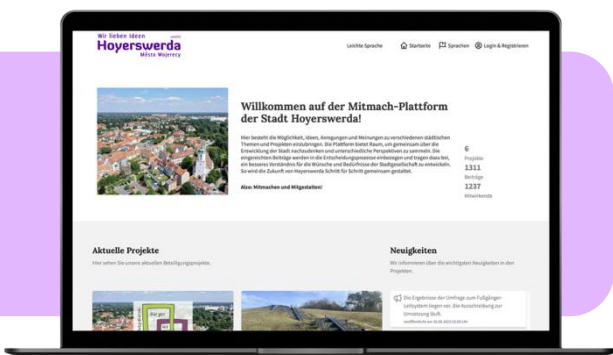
Wir lieben Ideen
Hoyerswerda
Město Wojerecy

Leichte Sprache Startseite Sprachen Login & Registrieren

Willkommen auf der Mitmach-Plattform der Stadt Hoyerswerda!

Hier besteht die Möglichkeit, Ideen, Anregungen und Meinungen zu verschiedenen städtischen Themen und Projekten einzubringen. Die Plattform bietet Raum, um gemeinsam über die Entwicklung der Stadt nachzudenken und unterschiedliche Perspektiven zu sammeln. Die eingereichten Beiträge werden in die Entscheidungsprozesse einbezogen und tragen dazu bei, ein besseres Verständnis für die Wünsche und Bedürfnisse der Stadtgesellschaft zu entwickeln. So wird die Zukunft von Hoyerswerda Schritt für Schritt gemeinsam gestaltet.

Also: Mitmachen und Mitgestalten!

6
Projekte
1311
Beiträge
1237
Mitwirkende

Aktuelle Projekte
Hier sehen Sie unsere aktuellen Beteiligungsprojekte.

Neuigkeiten
Wir informieren über die wichtigsten Neuigkeiten in den Projekten.

Die Ergebnisse der Umfrage zum Fußgänger-Leitsystem liegen vor. Die Ausschreibung zur Umsetzung läuft.
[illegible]